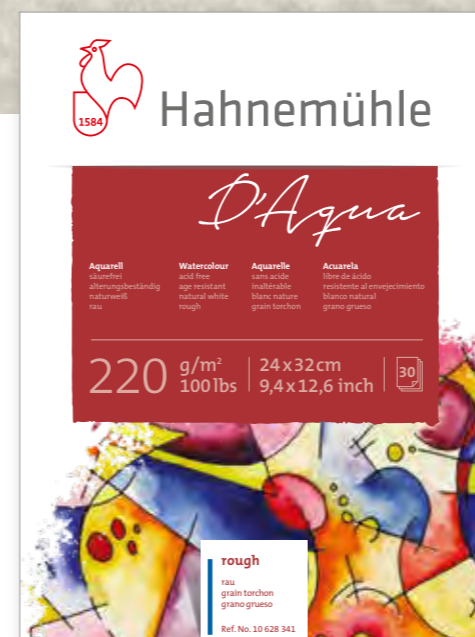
1584

Hahnemühle

D'Aqua

Aquarell
säurefrei
alterungsbeständig
naturweiß
rau

Watercolour
acid free
age resistant
natural white
rough

Aquarelle
sans acide
inaltérable
blanc nature
grain torchon

Acuarela
libre de ácido
resistente al envejecimiento
blanco natural
grano grueso

220 g/m²
100 lbs

24 x 32 cm
9,4 x 12,6 inch

30

rough
rau
grain torchon
grano grueso

Ref. No. 10 628 341